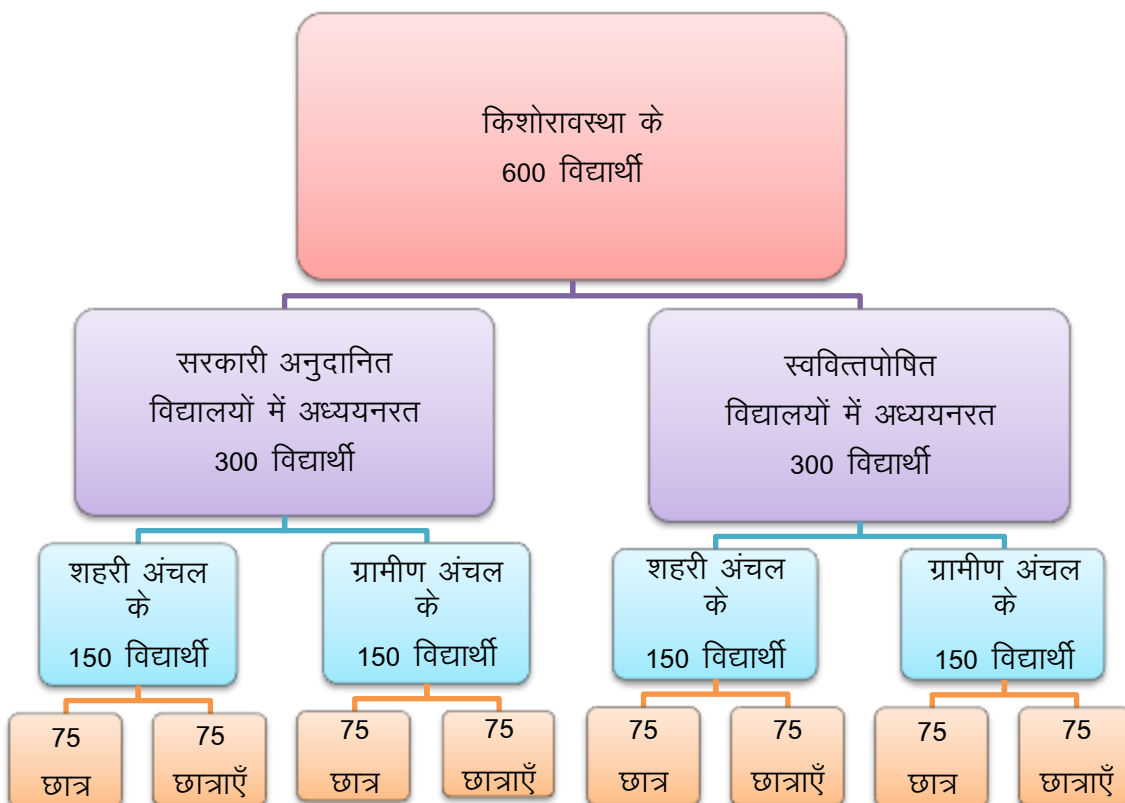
किशोरावस्था के
600 विद्यार्थी

सरकारी अनुदानित
विद्यालयों में अध्ययनरत
300 विद्यार्थी

स्ववित्तपोषित
विद्यालयों में अध्ययनरत
300 विद्यार्थी

शहरी अंचल
के
150 विद्यार्थी

ग्रामीण अंचल
के
150 विद्यार्थी

शहरी अंचल
के
150 विद्यार्थी

ग्रामीण अंचल
के
150 विद्यार्थी

75
छात्र

75
छात्राएँ

75
छात्र

75
छात्राएँ

75
छात्र

75
छात्राएँ

75
छात्र

75
छात्राएँ